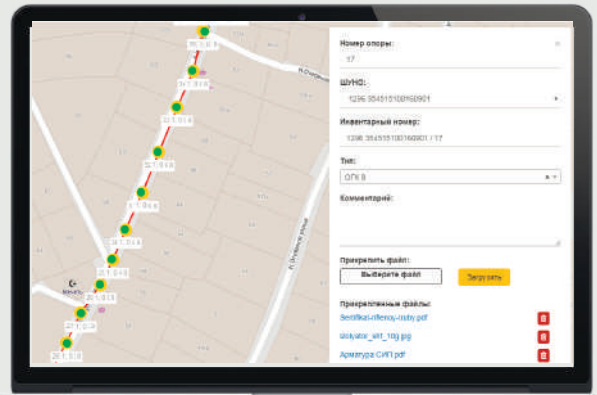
Номер опоры:

17

ШУНО:

1296 3545151001160901

Инвентарный номер:

1296 3545151001160901 / 17

Тип:

ОГК 8

Комментарий:

Прикрепить файл:

Выберите файл

Загрузить

Прикрепленные файлы:

Sertifikat-rifleroy-ruby.pdf

izolyator_shf_10g.jpg

Арматура СИП.pdf

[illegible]